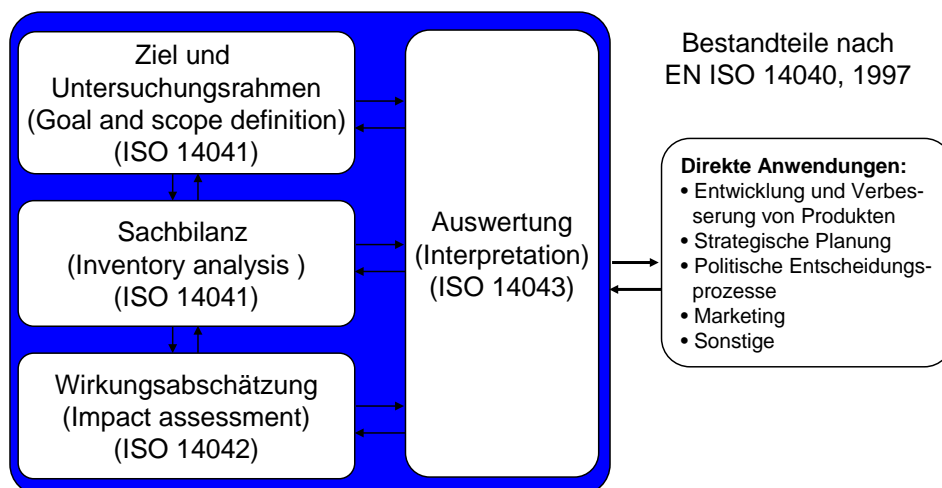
Ziel und Untersuchungsrahmen (Goal and scope definition) (ISO 14041)

Sachbilanz (Inventory analysis ) (ISO 14041)

Wirkungsabschätzung (Impact assessment) (ISO 14042)

Auswertung (Interpretation) (ISO 14043)

Bestandteile nach EN ISO 14040, 1997

**Direkte Anwendungen:**
• Entwicklung und Verbesserung von Produkten
• Strategische Planung
• Politische Entscheidungsprozesse
• Marketing
• Sonstige